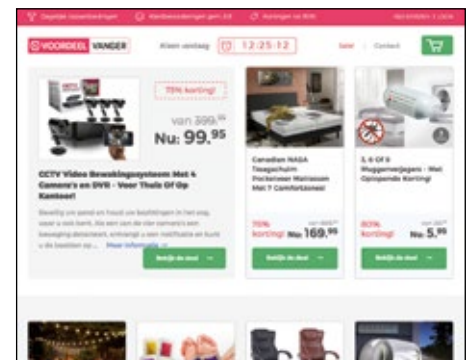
Dagelijks nieuwe aanbiedingen | Klantbeoordelingen 9,6 | Kortingen tot 80%

VOORDEELVANGER | Kies vandaag | 12:25:12 | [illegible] | Contact

75% korting!

van 399,95
Nu: 99,95

CCTV Video Bewakingssysteem Met 4 Camera's en DVR - Voor Thuis Of Op Kantoor!

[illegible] Meer informatie

Bekijk de deal

Canadian NASA Traagschuim Pocketvering Matrassen Met 7 Comfortzones!

75% korting! Nu: 169,95

Bekijk de deal

3, 6 Of 9 Muggenverjagers - Met Oplopende Korting!

80% korting! Nu: 5,95

Bekijk de deal